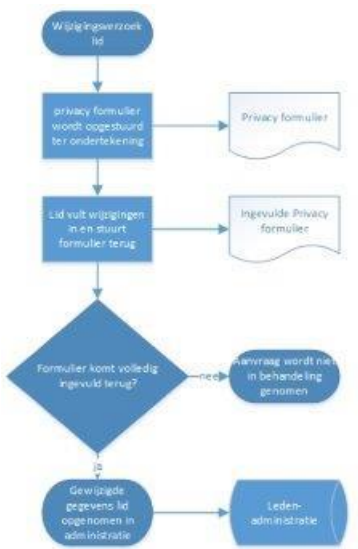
Wijzigingsverzoek lid

privacy formulier wordt opgestuurd ter ondertekening

Privacy formulier

Lid vult wijzigingen in en stuurt formulier terug

Ingevulde Privacy formulier

Formulier komt volledig ingevuld terug?

nee

Aanvraag wordt niet in behandeling genomen

ja

Gewijzigde gegevens lid opgenomen in administratie

Ledenadministratie